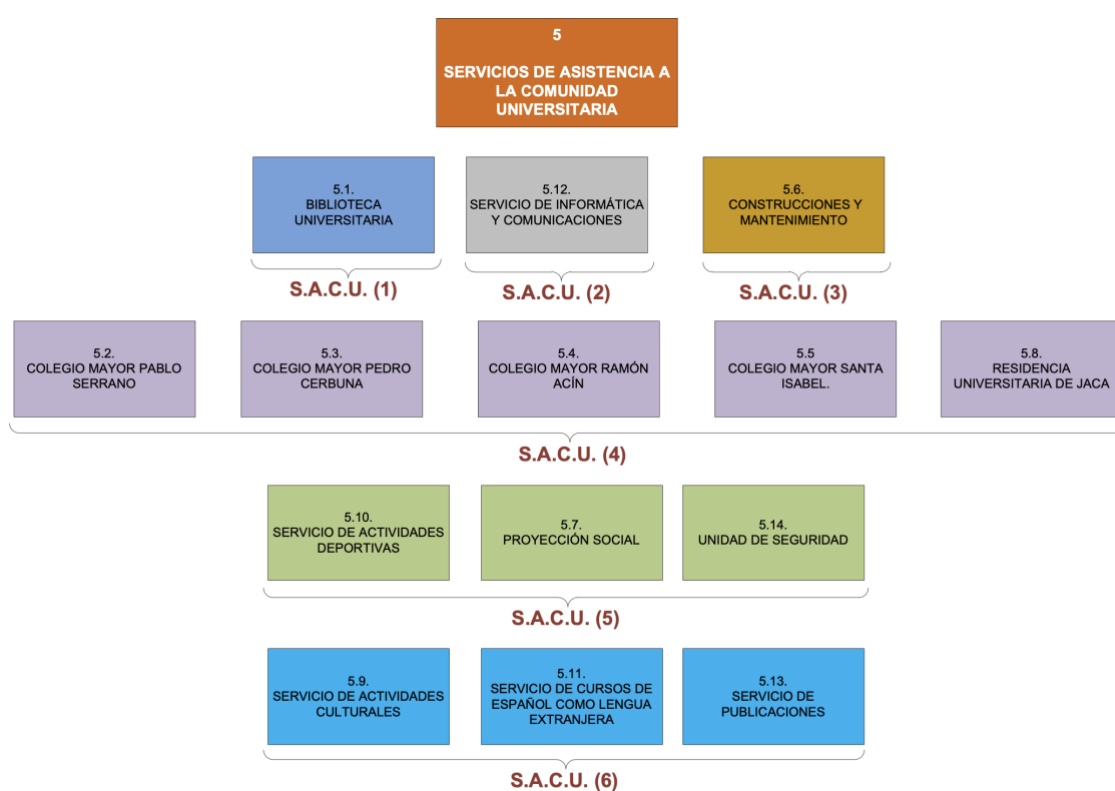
5

SERVICIOS DE ASISTENCIA A LA COMUNIDAD UNIVERSITARIA

5.1.
BIBLIOTECA UNIVERSITARIA

5.12.
SERVICIO DE INFORMÁTICA Y COMUNICACIONES

5.6.
CONSTRUCCIONES Y MANTENIMIENTO

S.A.C.U. (1)

S.A.C.U. (2)

S.A.C.U. (3)

5.2.
COLEGIO MAYOR PABLO SERRANO

5.3.
COLEGIO MAYOR PEDRO CERBUNA

5.4.
COLEGIO MAYOR RAMÓN ACÍN

5.5
COLEGIO MAYOR SANTA ISABEL.

5.8.
RESIDENCIA UNIVERSITARIA DE JACA

S.A.C.U. (4)

5.10.
SERVICIO DE ACTIVIDADES DEPORTIVAS

5.7.
PROYECCIÓN SOCIAL

5.14.
UNIDAD DE SEGURIDAD

S.A.C.U. (5)

5.9.
SERVICIO DE ACTIVIDADES CULTURALES

5.11.
SERVICIO DE CURSOS DE ESPAÑOL COMO LENGUA EXTRANJERA

5.13.
SERVICIO DE PUBLICACIONES

S.A.C.U. (6)